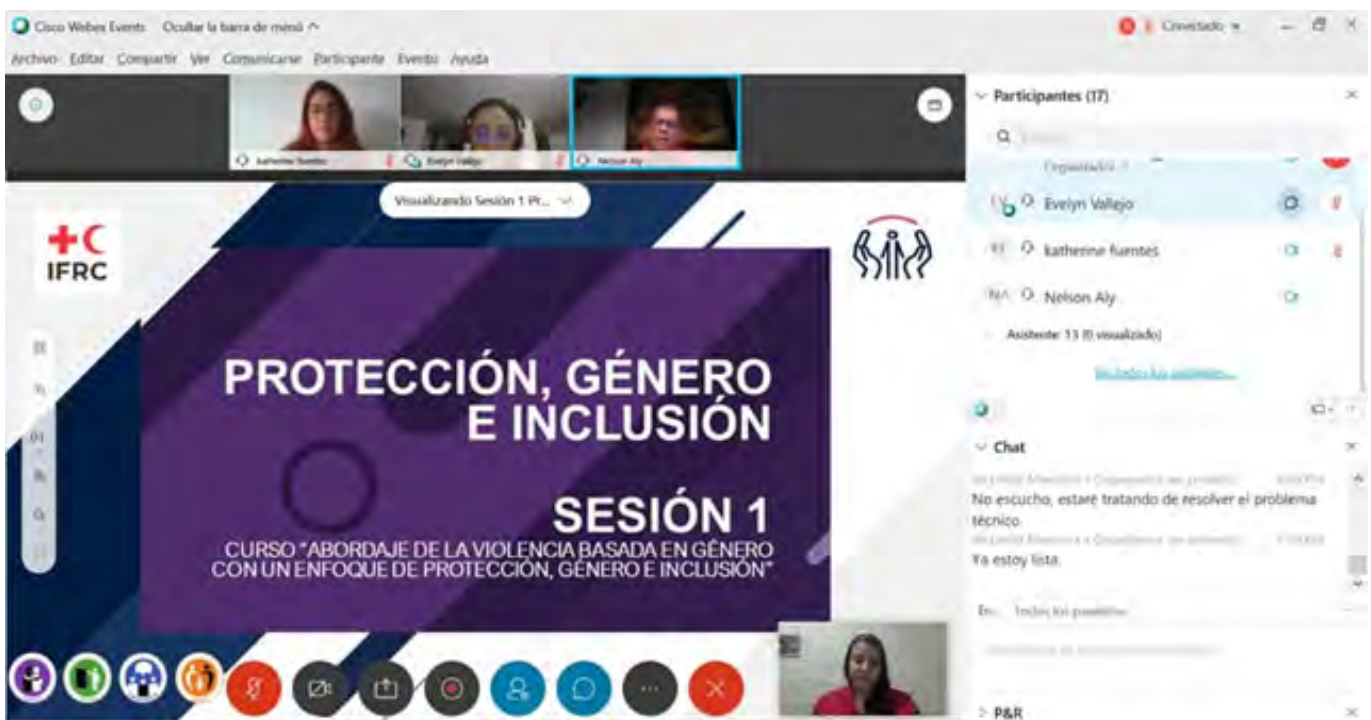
Cisco Webex Events Ocultar la barra de menú ^

Conectado

Archivo Editar Compartir Ver Comunicarse Participante Evento Ayuda

Katherine fuentes

Evelyn Vallejo

Nelson Aly

Visualizando Sesión 1 Pr...

IFRC

PROTECCIÓN, GÉNERO E INCLUSIÓN

SESIÓN 1

CURSO "ABORDAJE DE LA VIOLENCIA BASADA EN GÉNERO CON UN ENFOQUE DE PROTECCIÓN, GÉNERO E INCLUSIÓN"

Participantes (17)

Organizador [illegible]

EV Evelyn Vallejo

KF katherine fuentes

NA Nelson Aly

Asistente: 13 (0 visualizado)

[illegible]

Chat

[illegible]

No escucho, estaré tratando de resolver el problema técnico.

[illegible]

Ya estoy lista.

En: Todos los panelistas

P&R